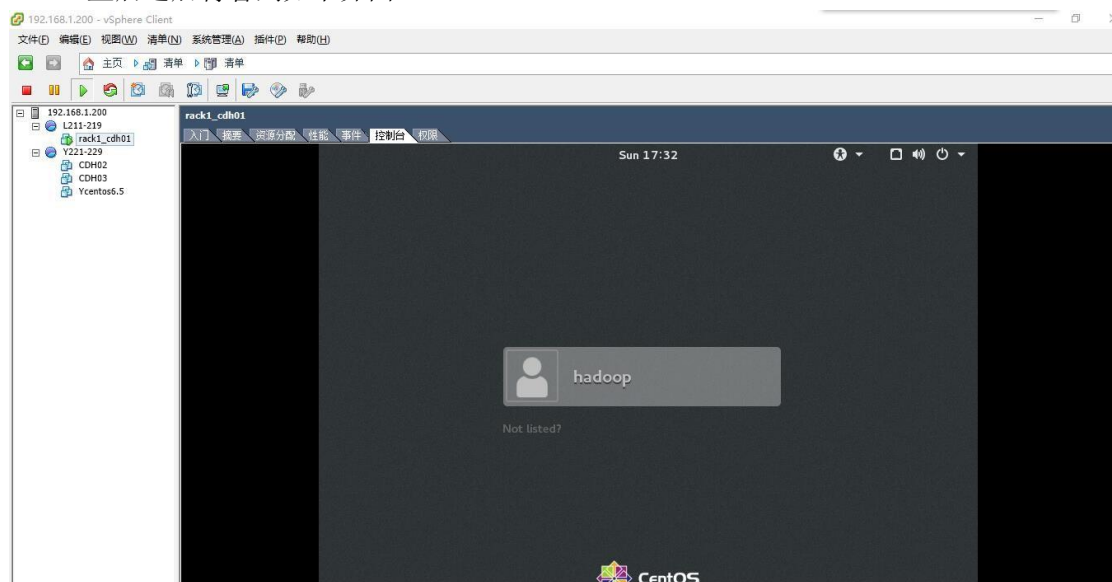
192.168.1.200 - vSphere Client

文件(F) 编辑(E) 视图(W) 清单(N) 系统管理(A) 插件(P) 帮助(H)

主页 清单 清单

192.168.1.200
L211-219
rack1_cdh01
Y221-229
CDH02
CDH03
Ycentos6.5

rack1_cdh01

入门 摘要 资源分配 性能 事件 控制台 权限

Sun 17:32

hadoop

Not listed?

CentOS